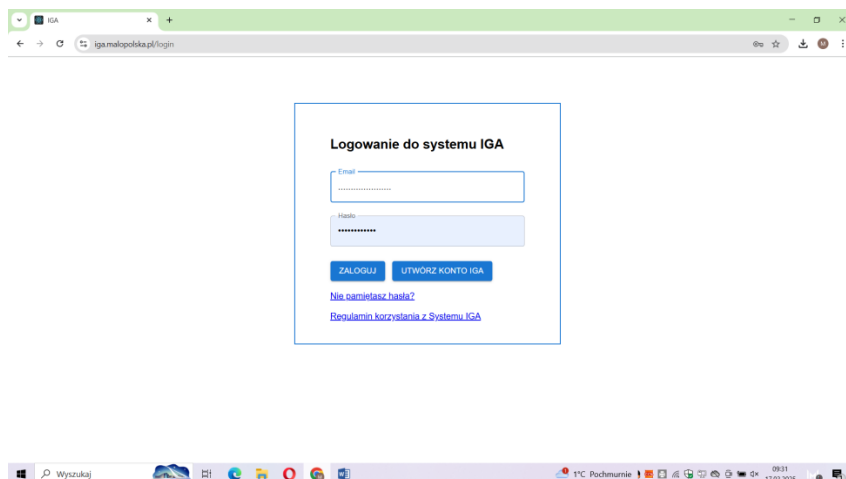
IGA

iga.malopolska.pl/login

Logowanie do systemu IGA

Email
.....................

Hasło
••••••••••••

ZALOGUJ
UTWÓRZ KONTO IGA

Nie pamiętasz hasła?

Regulamin korzystania z Systemu IGA

Wyszukaj

1°C Pochmurnie

09:31
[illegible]